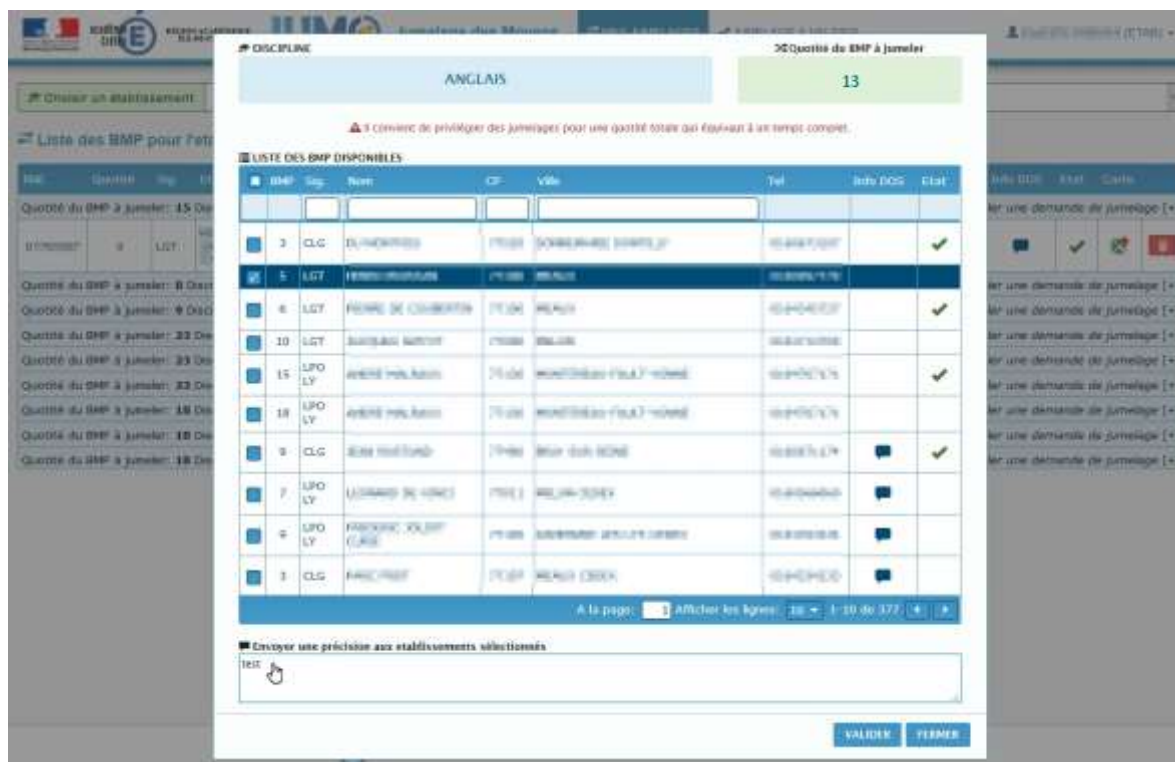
DISCIPLINE

Quotité du BMP à jumeler

ANGLAIS

13

Il convient de privilégier des jumelages pour une quotité totale qui équivaut à un temps complet.

LISTE DES BMP DISPONIBLES

| | BMP | Sig. | Nom | CP | Ville | Tel | Info DOS | Etat |
|---|---|---|---|---|---|---|---|---|
| | 3 | CLG | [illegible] | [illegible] | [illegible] | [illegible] | | ✓ |
| ☑ | 5 | LGT | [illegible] | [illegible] | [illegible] | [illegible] | | |
| | 6 | LGT | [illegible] | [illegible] | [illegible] | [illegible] | | ✓ |
| | 10 | LGT | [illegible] | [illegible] | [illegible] | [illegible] | | |
| | 15 | LPO LY | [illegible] | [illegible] | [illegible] | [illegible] | | ✓ |
| | 18 | LPO LY | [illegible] | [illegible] | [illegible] | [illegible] | | |
| | 9 | CLG | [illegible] | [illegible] | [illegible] | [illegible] | | ✓ |
| | 7 | LPO LY | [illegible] | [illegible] | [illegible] | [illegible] | | |
| | 9 | LPO LY | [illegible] | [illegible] | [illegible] | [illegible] | | |
| | 3 | CLG | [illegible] | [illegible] | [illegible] | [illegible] | | |

A la page: 1 Afficher les lignes: 10 1-10 de 377

Envoyer une précision aux établissements sélectionnés

test

VALIDER FERMER

Choisir un établissement

Liste des BMP pour l'éta

Quotité du BMP à jumeler: 15 Di
Quotité du BMP à jumeler: 8 Disci
Quotité du BMP à jumeler: 9 Disci
Quotité du BMP à jumeler: 22 Di
Quotité du BMP à jumeler: 23 Di
Quotité du BMP à jumeler: 22 Di
Quotité du BMP à jumeler: 18 Di
Quotité du BMP à jumeler: 18 Di
Quotité du BMP à jumeler: 18 Di

ler une demande de jumelage [+